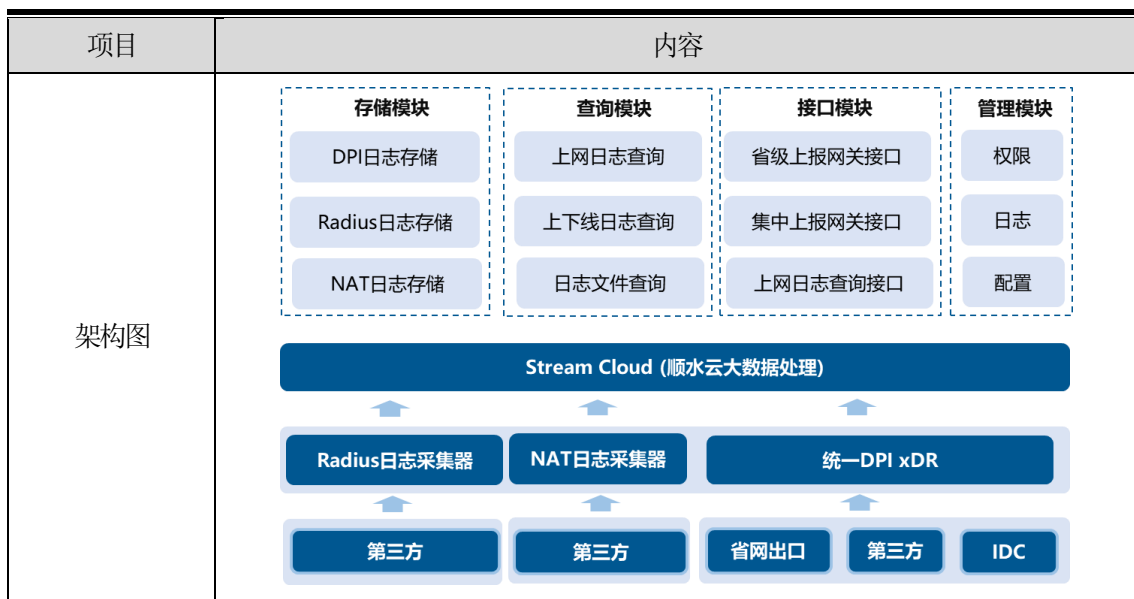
| 项目 | 内容 |
|---|---|
| 架构图 | 存储模块<br>DPI日志存储<br>Radius日志存储<br>NAT日志存储<br>查询模块<br>上网日志查询<br>上下线日志查询<br>日志文件查询<br>接口模块<br>省级上报网关接口<br>集中上报网关接口<br>上网日志查询接口<br>管理模块<br>权限<br>日志<br>配置<br>Stream Cloud (顺水云大数据处理)<br>Radius日志采集器<br>NAT日志采集器<br>统一DPI xDR<br>第三方<br>第三方<br>省网出口<br>第三方<br>IDC |